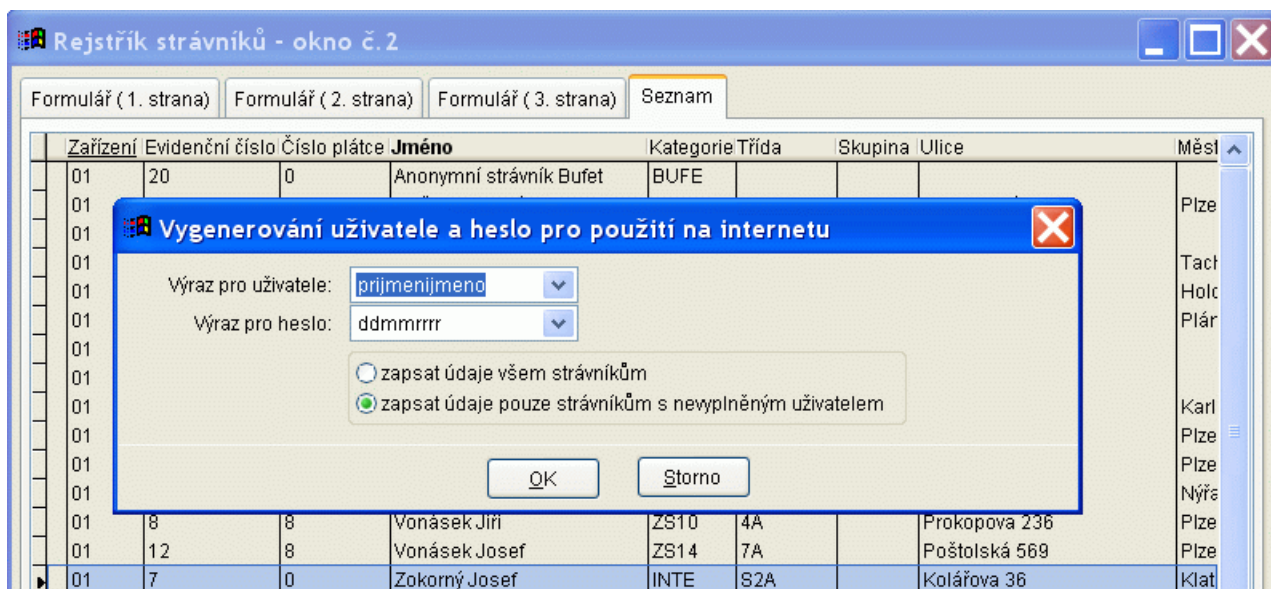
Rejstřík strávníků - okno č.2

Formulář (1. strana) | Formulář (2. strana) | Formulář (3. strana) | Seznam

| Zařízení | Evidenční číslo | Číslo plátce | Jméno | Kategorie | Třída | Skupina | Ulice | Měst |
|---|---|---|---|---|---|---|---|---|
| 01 | 20 | 0 | Anonymní strávník Bufet | BUFE | | | | |
| 01 | | | | | | | | Plze |
| 01 | | | | | | | | |
| 01 | | | | | | | | Tach |
| 01 | | | | | | | | Holc |
| 01 | | | | | | | | Plán |
| 01 | | | | | | | | |
| 01 | | | | | | | | |
| 01 | | | | | | | | Karl |
| 01 | | | | | | | | Plze |
| 01 | | | | | | | | Plze |
| 01 | | | | | | | | Nýřa |
| 01 | 8 | 8 | Vonásek Jiří | ZS10 | 4A | | Prokopova 236 | Plze |
| 01 | 12 | 8 | Vonásek Josef | ZS14 | 7A | | Poštolská 569 | Plze |
| 01 | 7 | 0 | Zokorný Josef | INTE | S2A | | Kolářova 36 | Klat |

Vygenerování uživatele a heslo pro použití na internetu

Výraz pro uživatele: prijmenijmeno

Výraz pro heslo: ddmmrrrr

zapsat údaje všem strávníkům

zapsat údaje pouze strávníkům s nevyplněným uživatelem

OK

Storno